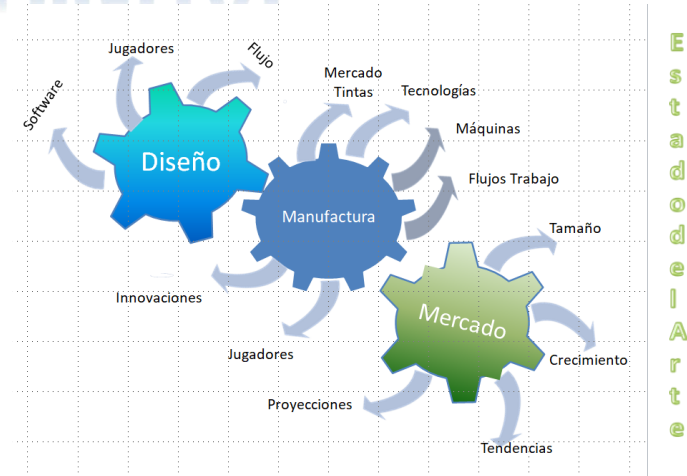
Jugadores

Flujo

Software

Diseño

Mercado
Tintas

Tecnologías

Máquinas

Flujos Trabajo

Manufactura

Tamaño

Innovaciones

Mercado

Crecimiento

Jugadores

Proyecciones

Tendencias

E
s
t
a
d
o
d
e
l
A
r
t
e